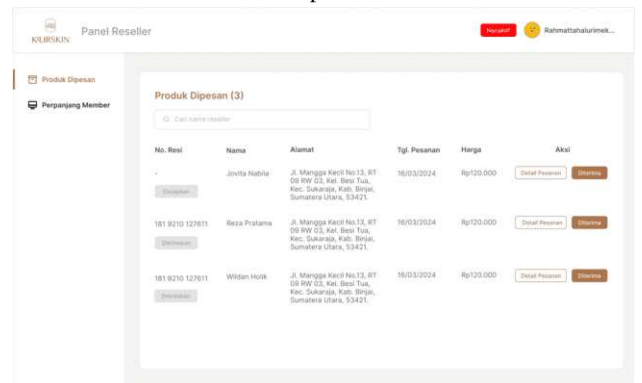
KAURSKIN Panel Reseller

Nonaktif Rahmattahalurimek...

Produk Dipesan

Perpanjang Member

Produk Dipesan (3)

Cari nama reseller

| No. Resi | Nama | Alamat | Tgl. Pesanan | Harga | Aksi |
|---|---|---|---|---|---|
| - Dikemas | Jovita Nabila | Jl. Mangga Kecil No.13, RT 09 RW 03, Kel. Besi Tua, Kec. Sukaraja, Kab. Binjai, Sumatera Utara, 53421. | 16/03/2024 | Rp120.000 | Detail Pesanan Diterima |
| 181 9210 127611 Dikirimkan | Reza Pratama | Jl. Mangga Kecil No.13, RT 09 RW 03, Kel. Besi Tua, Kec. Sukaraja, Kab. Binjai, Sumatera Utara, 53421. | 16/03/2024 | Rp120.000 | Detail Pesanan Diterima |
| 181 9210 127611 Dikirimkan | Wildan Holik | Jl. Mangga Kecil No.13, RT 09 RW 03, Kel. Besi Tua, Kec. Sukaraja, Kab. Binjai, Sumatera Utara, 53421. | 16/03/2024 | Rp120.000 | Detail Pesanan Diterima |